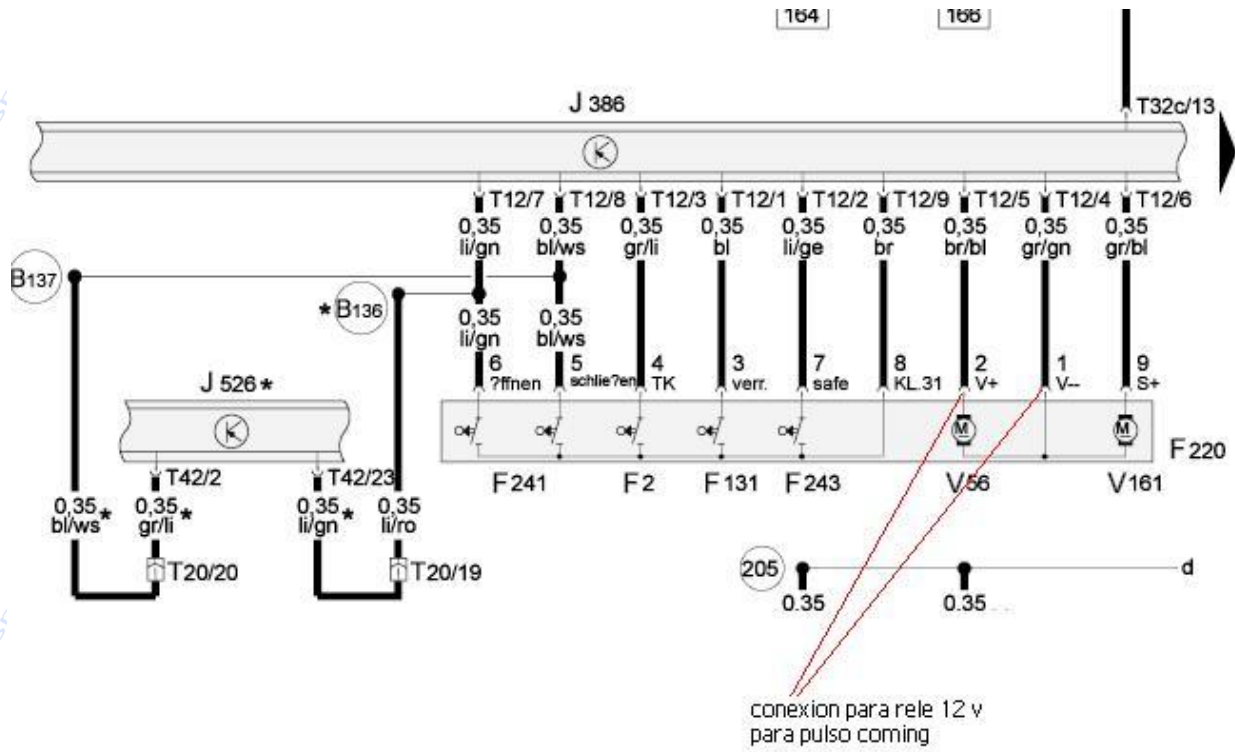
164
166
J 386
T32c/13
T12/7
T12/8
T12/3
T12/1
T12/2
T12/9
T12/5
T12/4
T12/6
0,35 li/gn
0,35 bl/ws
0,35 gr/li
0,35 bl
0,35 li/ge
0,35 br
0,35 br/bl
0,35 gr/gn
0,35 gr/bl
B137
* B136
0,35 li/gn
0,35 bl/ws
6 ?ffnen
5 schlie?en
4 TK
3 verr.
7 safe
8 KL.31
2 V+
1 V–
9 S+
J 526 *
F 220
F 241
F 2
F 131
F 243
V 56
V 161
T42/2
T42/23
0,35 bl/ws *
0,35 gr/li *
0,35 li/gn *
0,35 li/ro
T20/20
T20/19
205
d
0.35
0.35
conexion para rele 12 v
para pulso coming